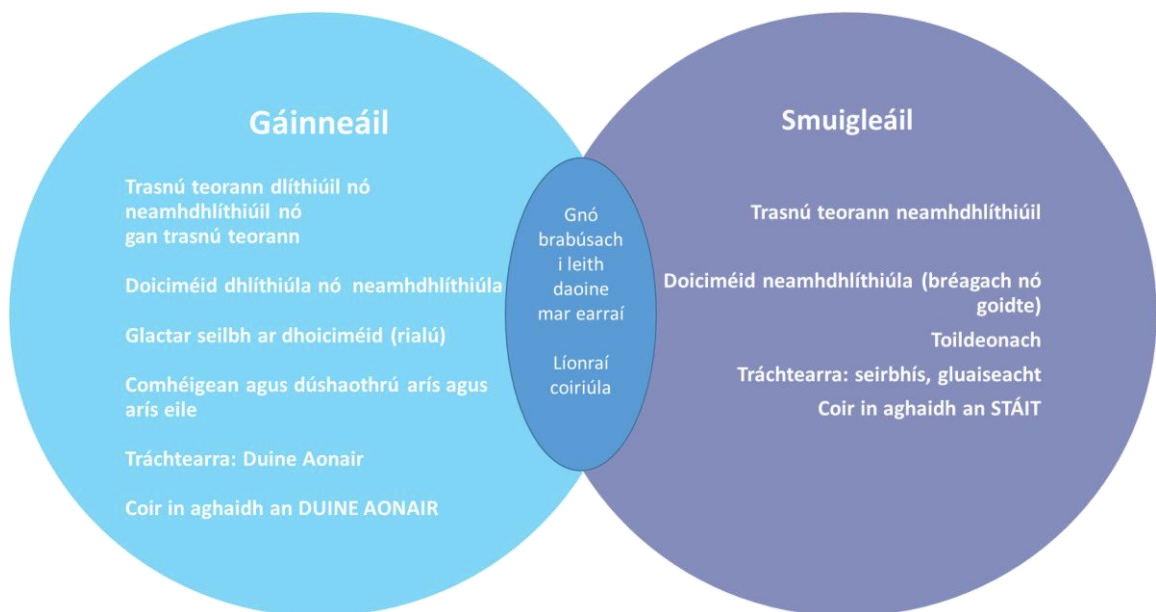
Gáinneáil

Trasnú teorann dlíthiúil nó neamhdhlíthiúil nó gan trasnú teorann

Doiciméid dhlíthiúla nó neamhdhlíthiúla

Glactar seilbh ar dhoiciméid (rialú)

Comhéigean agus dúshaothrú arís agus arís eile

Tráchtearra: Duine Aonair

Coir in aghaidh an DUINE AONAIR

Gnó brabúsach i leith daoine mar earraí

Líonraí coiriúla

Smuigleáil

Trasnú teorann neamhdhlíthiúil

Doiciméid neamhdhlíthiúla (bréagach nó goidte)

Toildeonach

Tráchtearra: seirbhís, gluaiseacht

Coir in aghaidh an STÁIT